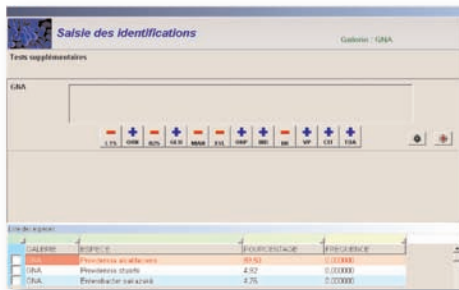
Saisie des identifications

Galerie : GNA

Tests supplémentaires

GNA

| LYS | ORN | H2S | GLU | MAN | DUL | ONP | IND | URE | VP | CIT | TDA |
|---|---|---|---|---|---|---|---|---|---|---|---|
| − | + | − | + | − | − | + | + | − | + | + | + |

Liste des espèces

| GALERIE | ESPECE | POURCENTAGE | FREQUENCE |
|---|---|---|---|
| GNA | Providencia alcalifaciens | 89,50 | 0,00000 |
| GNA | Providencia stuartii | 4,92 | 0,00000 |
| GNA | Enterobacter sakazakii | 4,75 | 0,00000 |